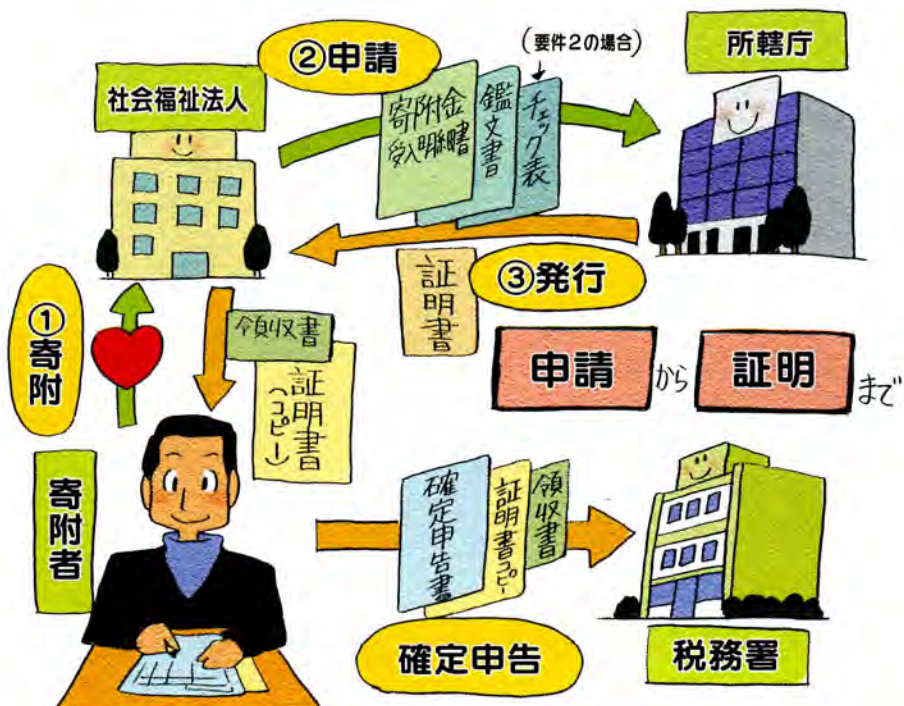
②申請

(要件2の場合)

所轄庁

社会福祉法人

寄附金受入明細書

鑑文書

チェック表

証明書

③発行

①寄附

領収書

証明書(コピー)

申請 から 証明 まで

寄附者

確定申告書

証明書コピー

領収書

確定申告

税務署